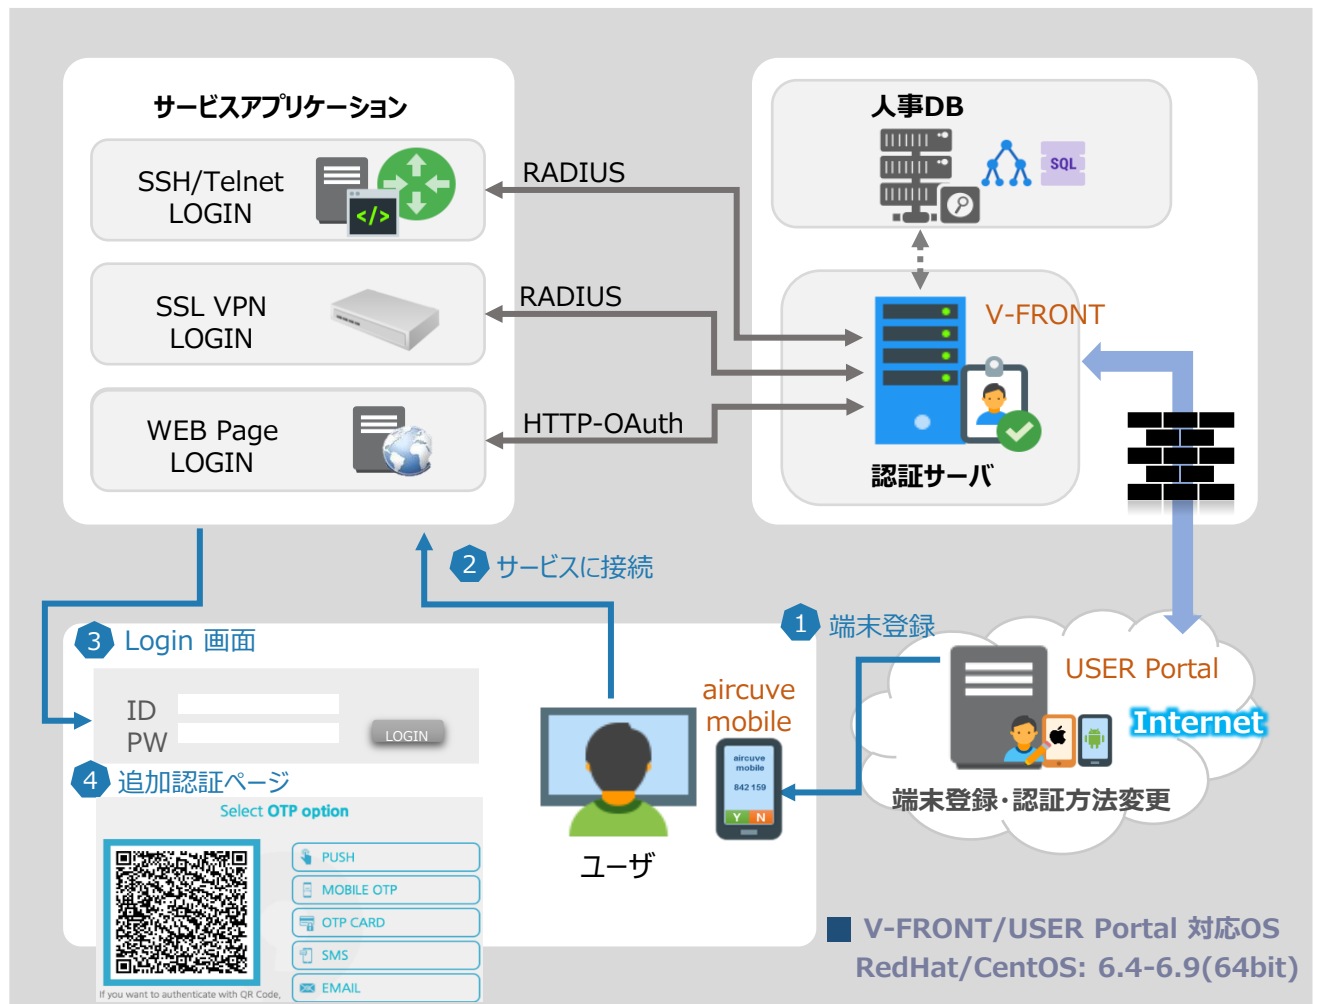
サービスアプリケーション

SSH/Telnet LOGIN

SSL VPN LOGIN

WEB Page LOGIN

RADIUS

RADIUS

HTTP-OAuth

人事DB

SQL

V-FRONT

認証サーバ

2 サービスに接続

1 端末登録

3 Login 画面

ID

PW

LOGIN

4 追加認証ページ

Select OTP option

PUSH

MOBILE OTP

OTP CARD

SMS

EMAIL

If you want to authenticate with QR Code,

aircuve mobile

aircuve mobile

842 159

Y N

ユーザ

USER Portal

Internet

端末登録･認証方法変更

V-FRONT/USER Portal 対応OS
RedHat/CentOS: 6.4-6.9(64bit)